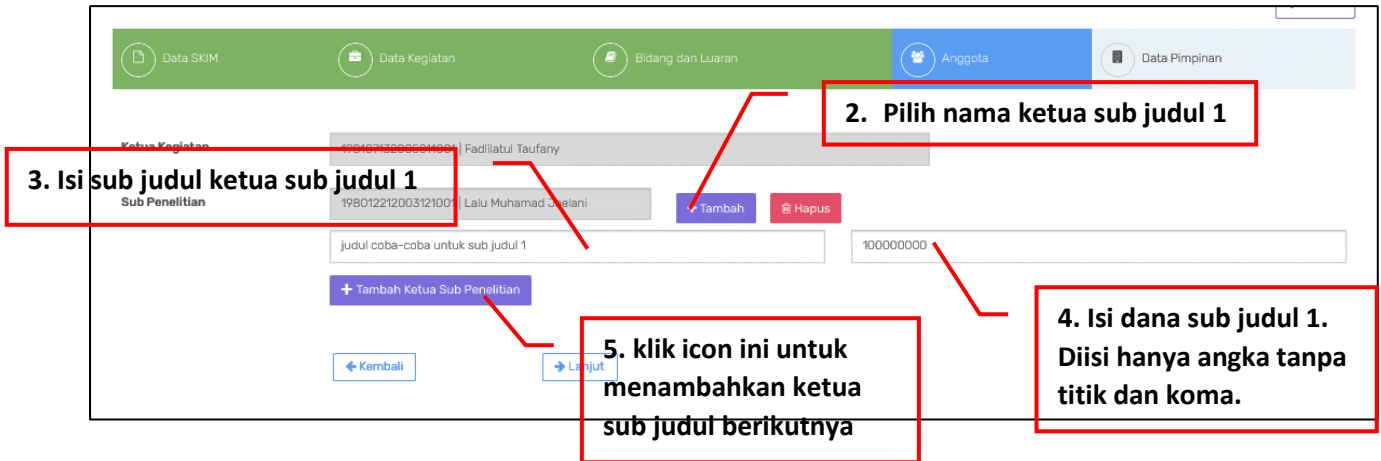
Data SKIM
Data Kegiatan
Bidang dan Luaran
Anggota
Data Pimpinan

2. Pilih nama ketua sub judul 1

Ketua Kegiatan
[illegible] | Fadlilatul Taufany

3. Isi sub judul ketua sub judul 1

Sub Penelitian
198012212003121001 | Lalu Muhamad Jaelani
Tambah
Hapus

judul coba-coba untuk sub judul 1
100000000

+ Tambah Ketua Sub Penelitian

4. Isi dana sub judul 1. Diisi hanya angka tanpa titik dan koma.

← Kembali
→ Lanjut

5. klik icon ini untuk menambahkan ketua sub judul berikutnya